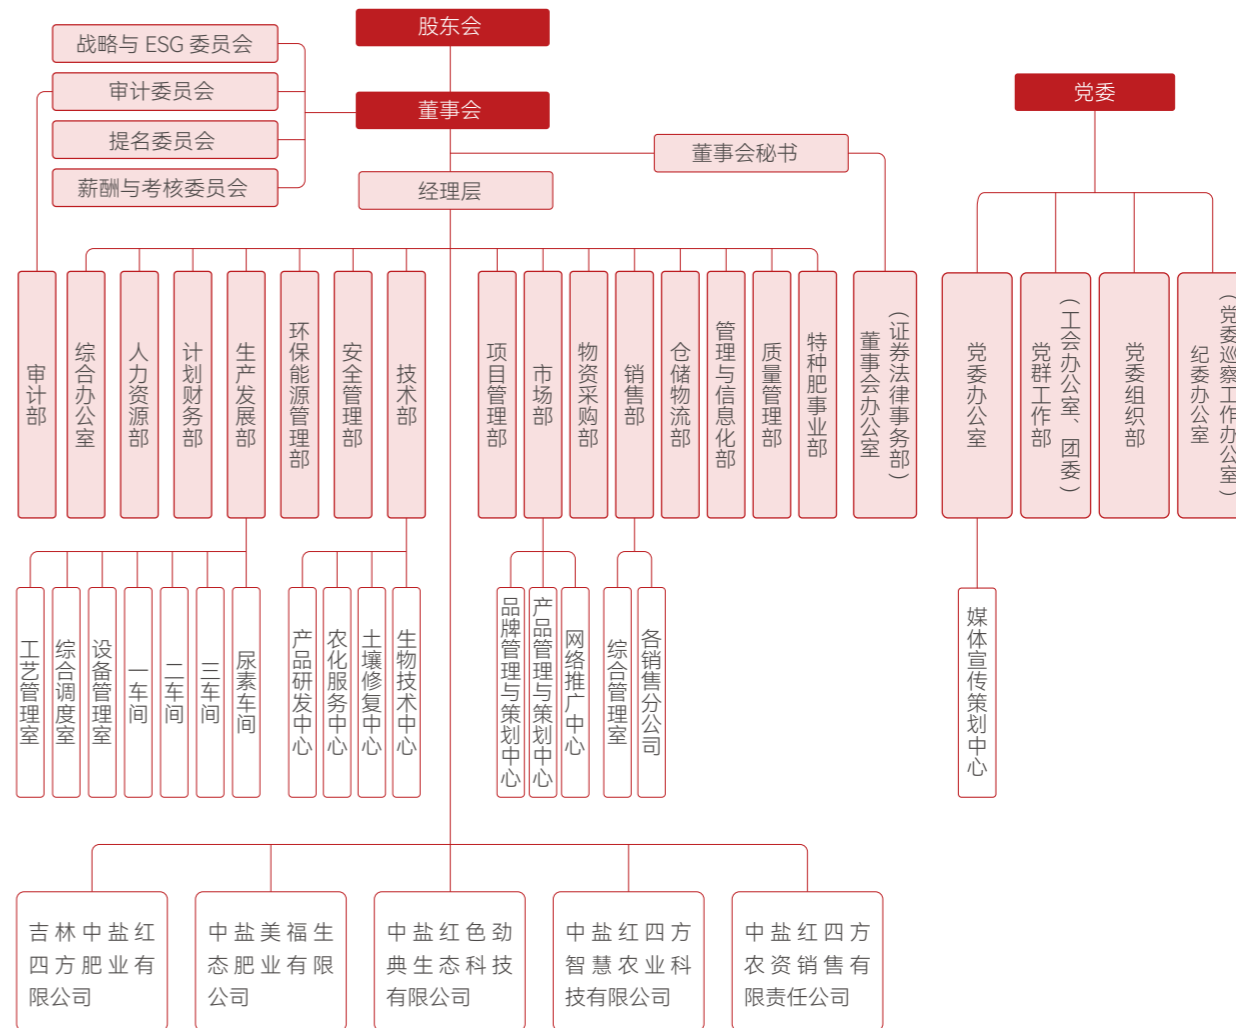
股东会

战略与 ESG 委员会
审计委员会
提名委员会
薪酬与考核委员会

董事会

董事会秘书

经理层

审计部
综合办公室
人力资源部
计划财务部
生产发展部
环保能源管理部
安全管理部
技术部
项目管理部
市场部
物资采购部
销售部
仓储物流部
管理与信息化部
质量管理部
特种肥事业部
董事会办公室（证券法律事务部）

工艺管理室
综合调度室
设备管理室
一车间
二车间
三车间
尿素车间

产品研发中心
农化服务中心
土壤修复中心
生物技术中心

品牌管理与策划中心
产品管理与策划中心
网络推广中心

综合管理室
各销售分公司

吉林中盐红四方肥业有限公司
中盐美福生态肥业有限公司
中盐红色劲典生态科技有限公司
中盐红四方智慧农业科技有限公司
中盐红四方农资销售有限责任公司

党委

党委办公室
党群工作部（工会办公室、团委）
党委组织部
纪委办公室（党委巡察工作办公室）

媒体宣传策划中心